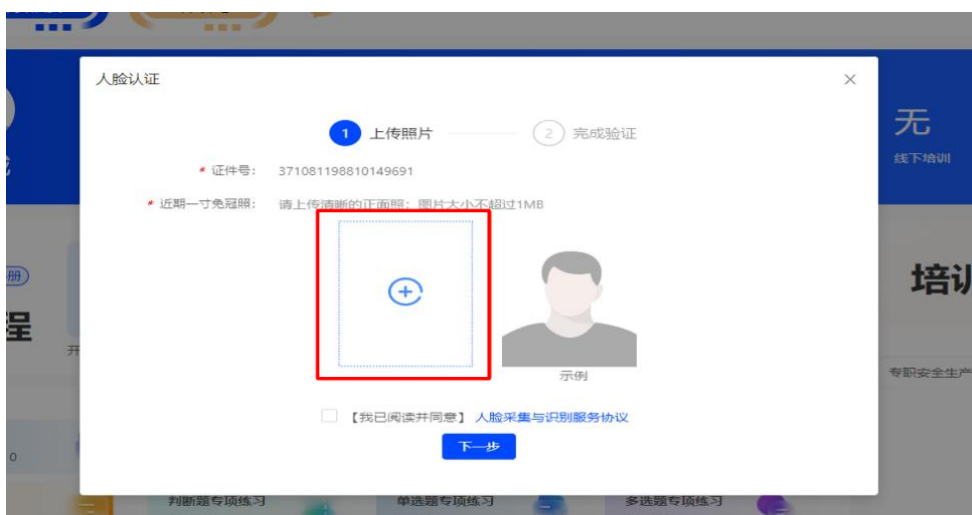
人脸认证

×

1 上传照片

2 完成验证

* 证件号： 371081198810149691

* 近期一寸免冠照： 请上传清晰的正面照，图片大小不超过1MB

示例

【我已阅读并同意】 人脸采集与识别服务协议

下一步

无

线下培训

册

程

开

培训

专职安全生产

0

判断题专项练习

单选题专项练习

多选题专项练习